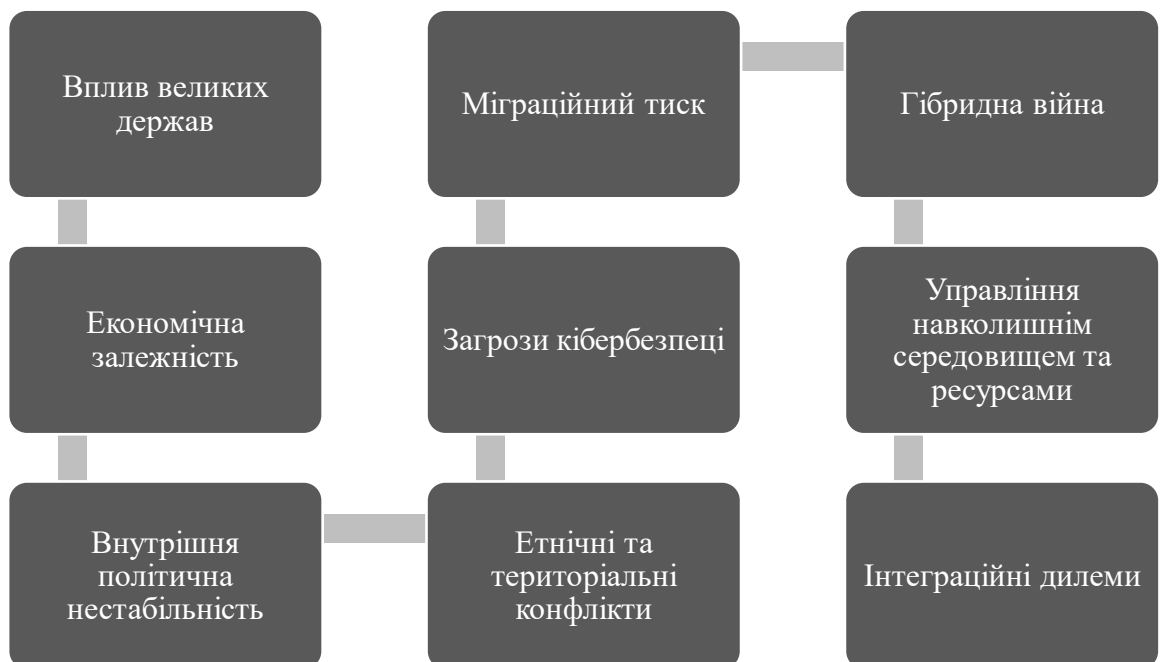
Вплив великих держав

Економічна залежність

Внутрішня політична нестабільність

Етнічні та територіальні конфлікти

Загрози кібербезпеці

Міграційний тиск

Гібридна війна

Управління навколишнім середовищем та ресурсами

Інтеграційні дилеми